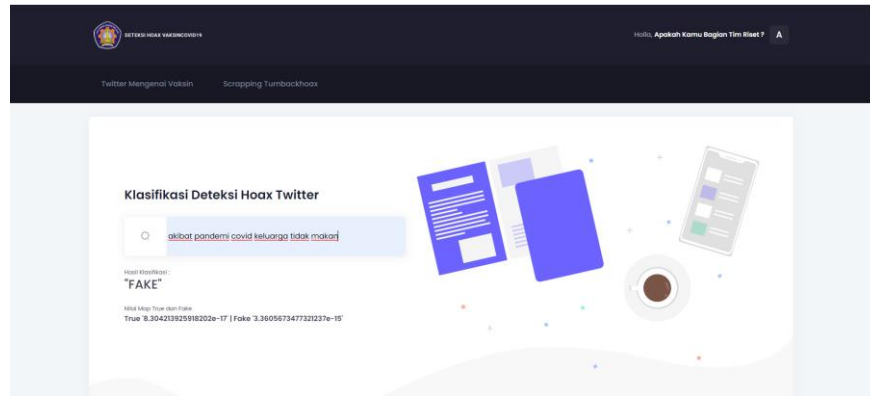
DETEKSI HOAX VAKSINCOVID19

Hello, Apakah Kamu Bagian Tim Riset ? A

Twitter Mengenai Vaksin Scrapping Turnbackhoax

Klasifikasi Deteksi Hoax Twitter

akibat pandemi covid keluarga tidak makan

Hasil Klasifikasi :

"FAKE"

Nilai Map True dan Fake

True '8.304213925918202e-17' | Fake '3.3605673477321237e-15'